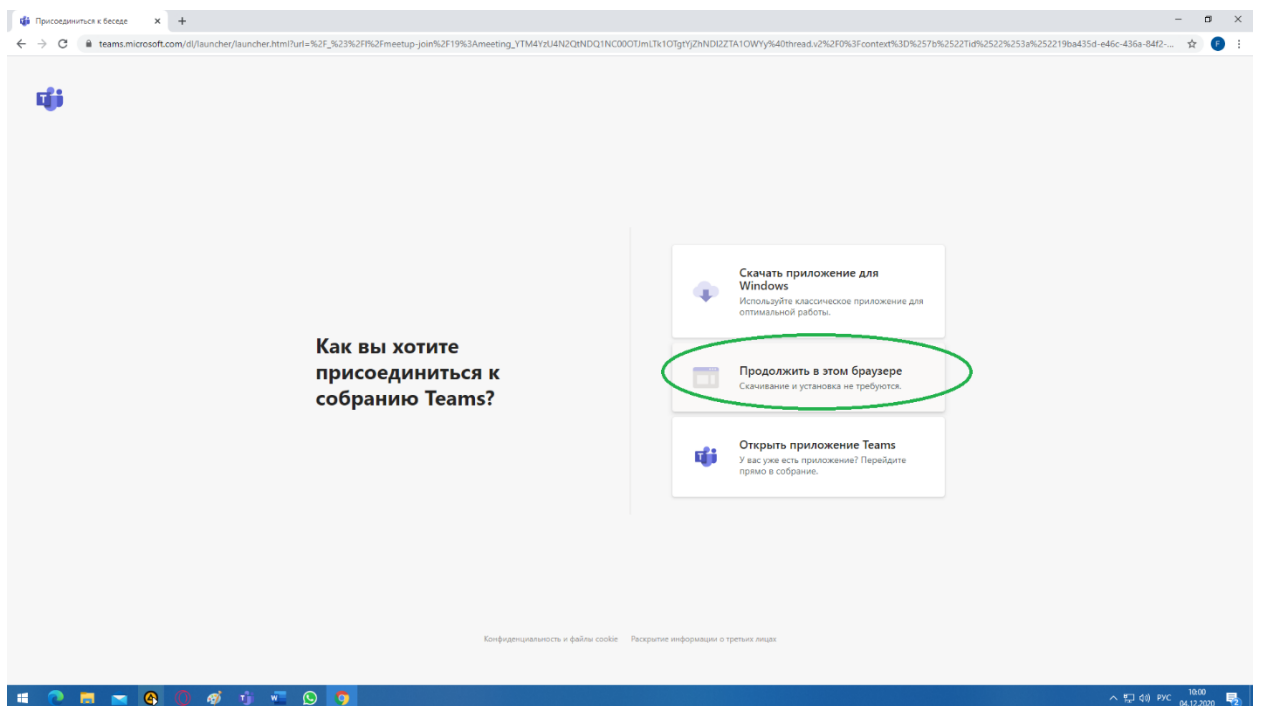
Присоединиться к беседе

teams.microsoft.com/dl/launcher/launcher.html?url=%2F_%23%2Fl%2Fmeetup-join%2F19%3Ameeting_YTM4YzU4N2QtNDQ1NC00OTJmLTk1OTgtYjZhNDI2ZTA1OWYy%40thread.v2%2F0%3Fcontext%3D%257b%2522Tid%2522%253a%252219ba435d-e46c-436a-84f2-...

Как вы хотите присоединиться к собранию Teams?

Скачать приложение для Windows
Используйте классическое приложение для оптимальной работы.

Продолжить в этом браузере
Скачивание и установка не требуются.

Открыть приложение Teams
У вас уже есть приложение? Перейдите прямо в собрание.

Конфиденциальность и файлы cookie Раскрытие информации о третьих лицах

РУС 10:00 04.12.2020